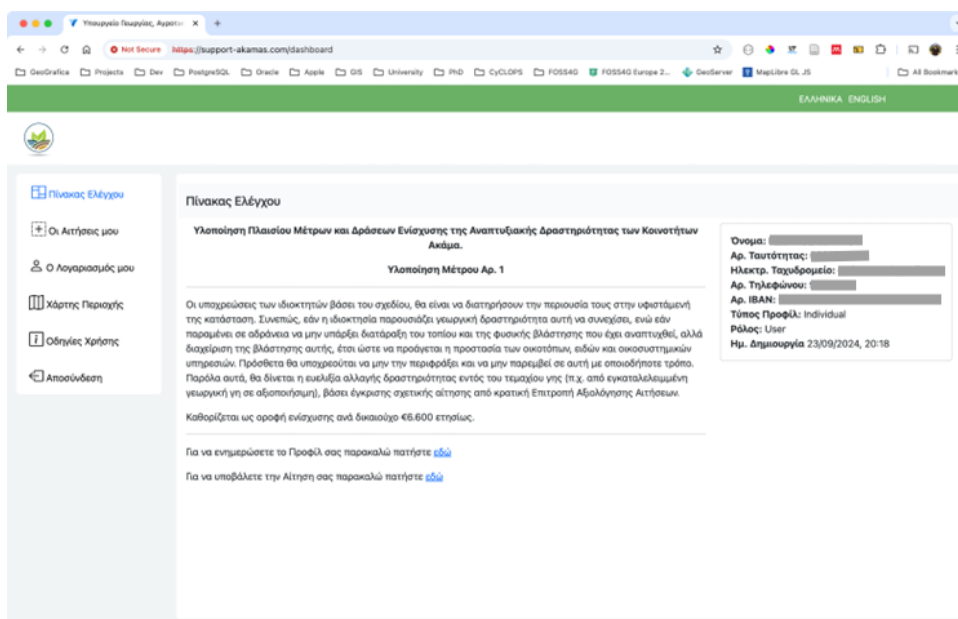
Υπουργείο Γεωργίας, Αγροτι ×
+
Not Secure https://support-akamas.com/dashboard
GeoGrafica Projects Dev PostgreSQL Oracle Apple GIS University PhD CyCLOPS FOSS4G FOSS4G Europe 2... GeoServer MapLibre GL JS All Bookmarks

ΕΛΛΗΝΙΚΑ ENGLISH

Πίνακας Ελέγχου
Οι Αιτήσεις μου
Ο Λογαριασμός μου
Χάρτης Περιοχής
Οδηγίες Χρήσης
Αποσύνδεση

Πίνακας Ελέγχου

Υλοποίηση Πλαισίου Μέτρων και Δράσεων Ενίσχυσης της Αναπτυξιακής Δραστηριότητας των Κοινοτήτων Ακάμα.

Υλοποίηση Μέτρου Αρ. 1

Οι υποχρεώσεις των ιδιοκτητών βάσει του σχεδίου, θα είναι να διατηρήσουν την περιουσία τους στην υφιστάμενη της κατάσταση. Συνεπώς, εάν η ιδιοκτησία παρουσιάζει γεωργική δραστηριότητα αυτή να συνεχίζει, ενώ εάν παραμένει σε αδράνεια να μην υπάρξει διατάραξη του τοπίου και της φυσικής βλάστησης που έχει αναπτυχθεί, αλλά διαχείριση της βλάστησης αυτής, έτσι ώστε να προάγεται η προστασία των οικοτόπων, ειδών και οικοσυστημικών υπηρεσιών. Πρόσθετα θα υποχρεούται να μην την περιφράξει και να μην παρεμβεί σε αυτή με οποιοδήποτε τρόπο. Παρόλα αυτά, θα δίνεται η ευελιξία αλλαγής δραστηριότητας εντός του τεμαχίου γης (π.χ. από εγκαταλελειμμένη γεωργική γη σε αξιοποίησή), βάσει έγκρισης σχετικής αίτησης από κρατική Επιτροπή Αξιολόγησης Αιτήσεων.

Καθορίζεται ως οροφή ενίσχυσης ανά δικαιούχο €6.600 ετησίως.

Για να ενημερώσετε το Προφίλ σας παρακαλώ πατήστε εδώ

Για να υποβάλετε την Αίτηση σας παρακαλώ πατήστε εδώ

Όνομα: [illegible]
Αρ. Ταυτότητας: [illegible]
Ηλεκτρ. Ταχυδρομείο: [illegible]
Αρ. Τηλεφώνου: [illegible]
Αρ. IBAN: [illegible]
Τύπος Προφίλ: Individual
Ρόλος: User
Ημ. Δημιουργία 23/09/2024, 20:18